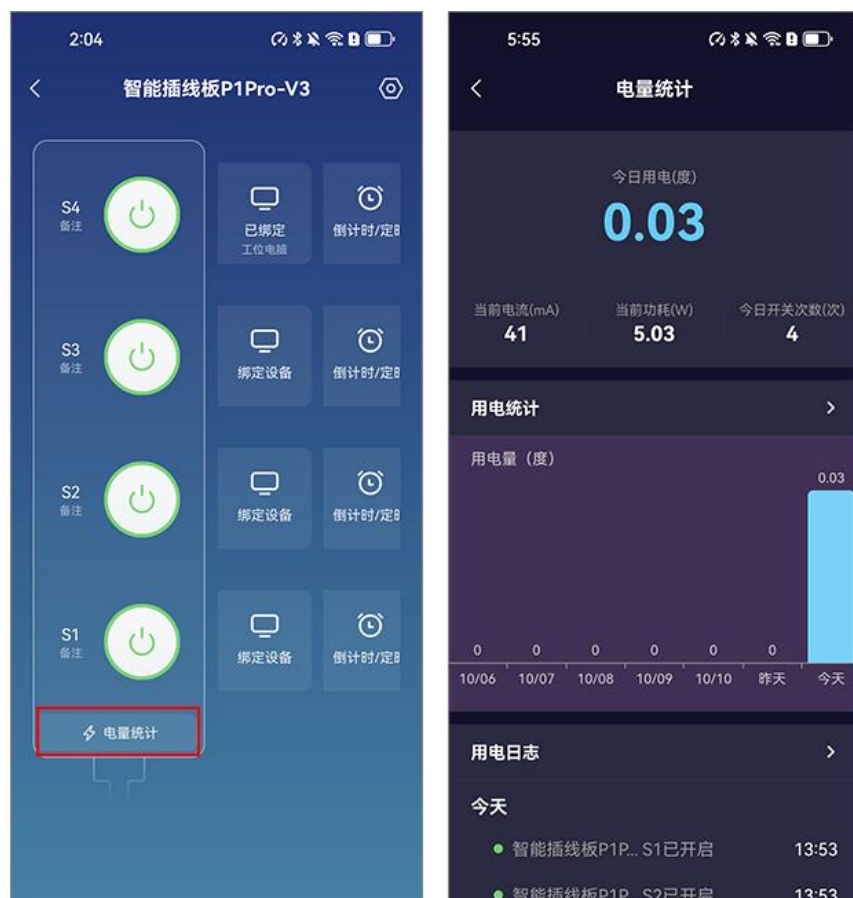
2:04

智能插线板P1Pro-V3

S4
备注

已绑定
工位电脑

倒计时/定时

S3
备注

绑定设备

倒计时/定时

S2
备注

绑定设备

倒计时/定时

S1
备注

绑定设备

倒计时/定时

电量统计

5:55

电量统计

今日用电(度)

0.03

当前电流(mA)
41

当前功耗(W)
5.03

今日开关次数(次)
4

用电统计

用电量（度）

0.03

| 0 | 0 | 0 | 0 | 0 | 0 | |
|---|---|---|---|---|---|---|
| 10/06 | 10/07 | 10/08 | 10/09 | 10/10 | 昨天 | 今天 |

用电日志

今天

智能插线板P1P... S1已开启 13:53

智能插线板P1P... S2已开启 13:53